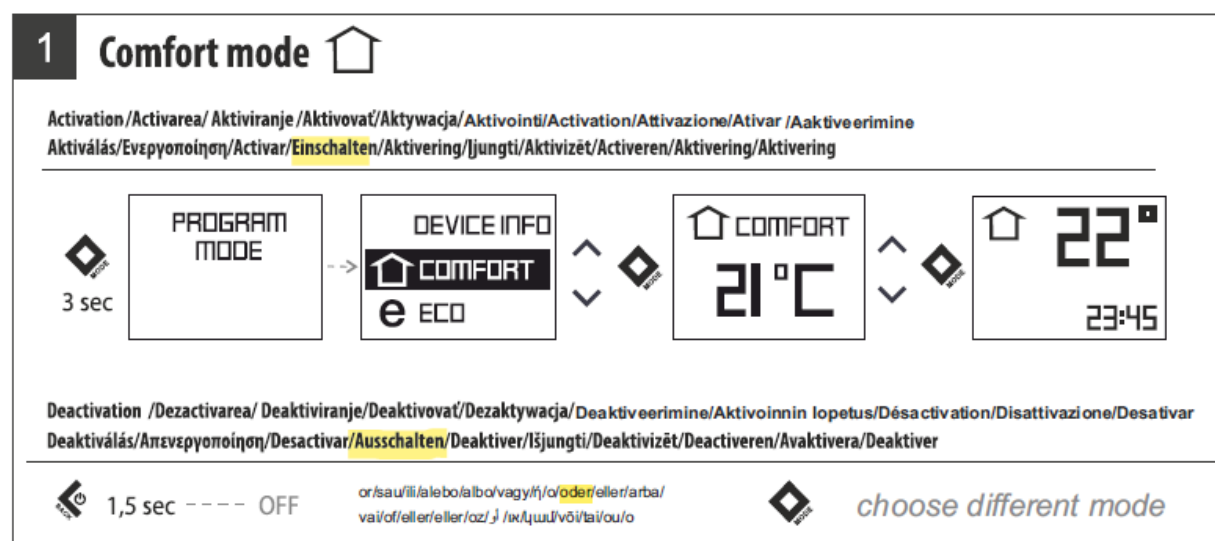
1 Comfort mode

Activation /Activarea/ Aktiviranje /Aktivovať/Aktywacja/Aktivointi/Activation/Attivazione/Ativar /Aaktiveerimine Aktiválás/Ενεργοποίηση/Activar/Einschalten/Aktivering/Įjungti/Aktivizēt/Activeren/Aktivering/Aktivering

MODE
3 sec

PROGRAM MODE

DEVICE INFO
COMFORT
ECO

COMFORT
21°C

22°
23:45

Deactivation /Dezactivarea/ Deaktiviranje/Deaktivovať/Dezaktywacja/Deaktiveerimine/Aktivoinnin lopetus/Désactivation/Disattivazione/Desativar Deaktiválás/Απενεργοποίηση/Desactivar/Ausschalten/Deaktiver/Išjungti/Deaktivizēt/Deactiveren/Avaktivera/Deaktiver

BACK
1,5 sec ---- OFF

or/sau/ili/alebo/albo/vagy/ή/o/oder/eller/arba/ vai/of/eller/eller/oz/أو /או/կամ/või/tai/ou/o

MODE
choose different mode